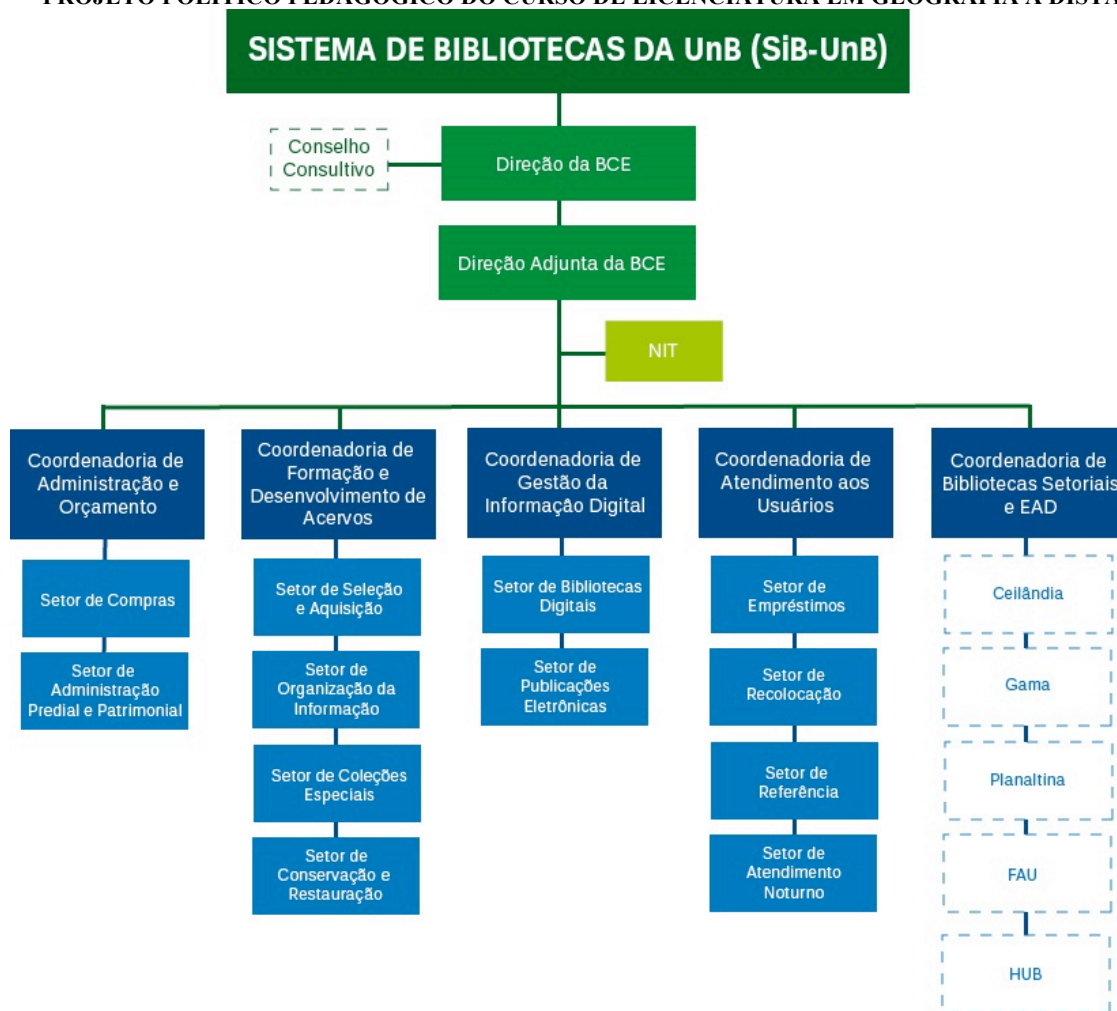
PROJETO POLÍTICO PEDAGÓGICO DO CURSO DE LICENCIATURA EM GEOGRAFIA A DISTÂ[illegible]

SISTEMA DE BIBLIOTECAS DA UnB (SiB-UnB)

Conselho Consultivo

Direção da BCE

Direção Adjunta da BCE

NIT

Coordenadoria de Administração e Orçamento

Setor de Compras

Setor de Administração Predial e Patrimonial

Coordenadoria de Formação e Desenvolvimento de Acervos

Setor de Seleção e Aquisição

Setor de Organização da Informação

Setor de Coleções Especiais

Setor de Conservação e Restauração

Coordenadoria de Gestão da Informação Digital

Setor de Bibliotecas Digitais

Setor de Publicações Eletrônicas

Coordenadoria de Atendimento aos Usuários

Setor de Empréstimos

Setor de Recolocação

Setor de Referência

Setor de Atendimento Noturno

Coordenadoria de Bibliotecas Setoriais e EAD

Ceilândia

Gama

Planaltina

FAU

HUB